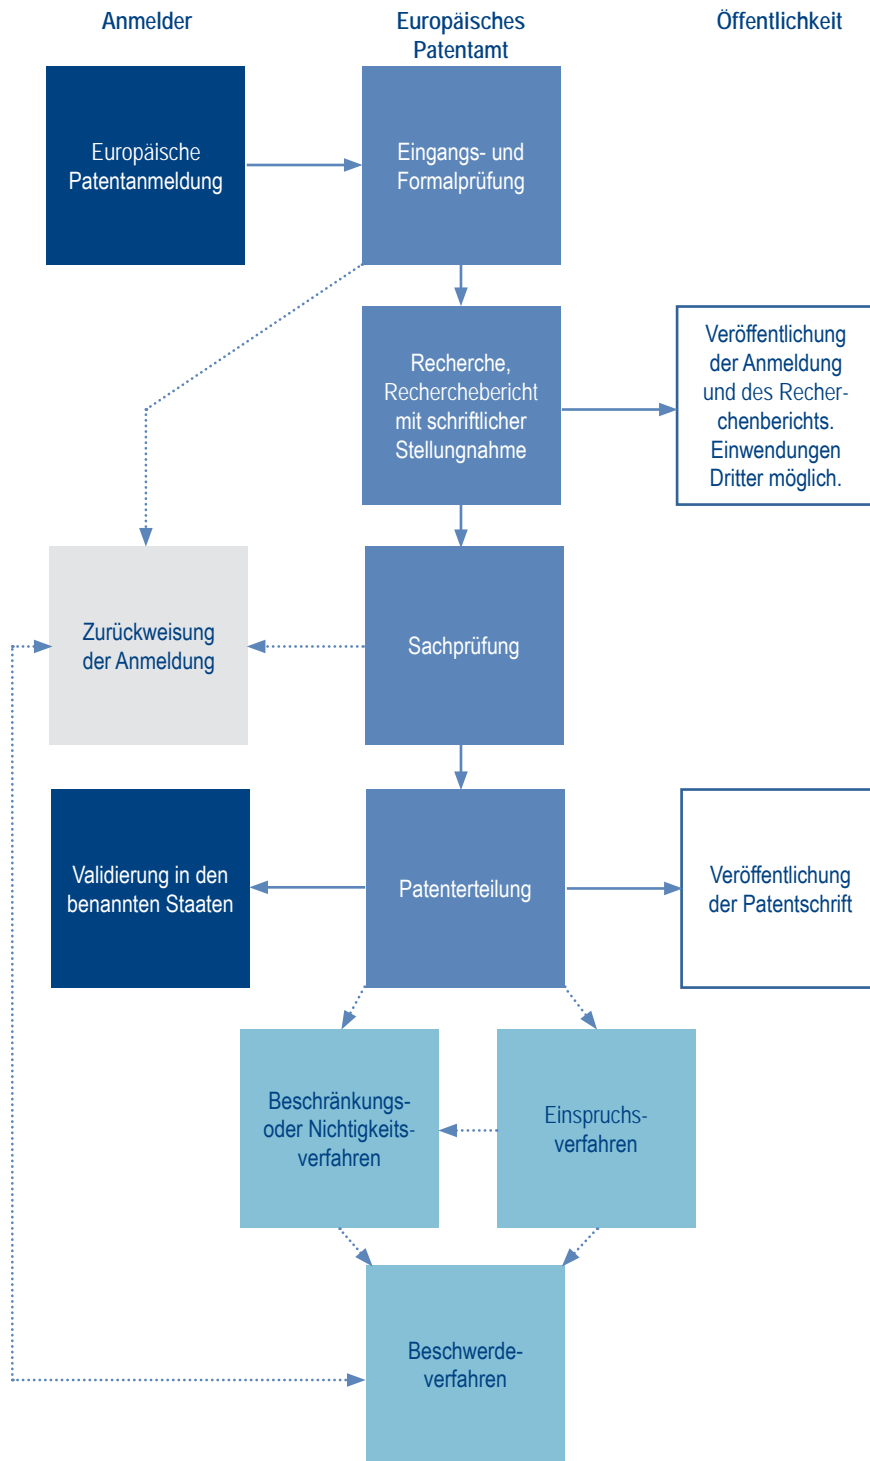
Anmelder

Europäisches Patentamt

Öffentlichkeit

Europäische Patentanmeldung

Eingangs- und Formalprüfung

Recherche, Recherchebericht mit schriftlicher Stellungnahme

Veröffentlichung der Anmeldung und des Recherchenberichts. Einwendungen Dritter möglich.

Zurückweisung der Anmeldung

Sachprüfung

Validierung in den benannten Staaten

Patenterteilung

Veröffentlichung der Patentschrift

Beschränkungs- oder Nichtigkeitsverfahren

Einspruchsverfahren

Beschwerdeverfahren